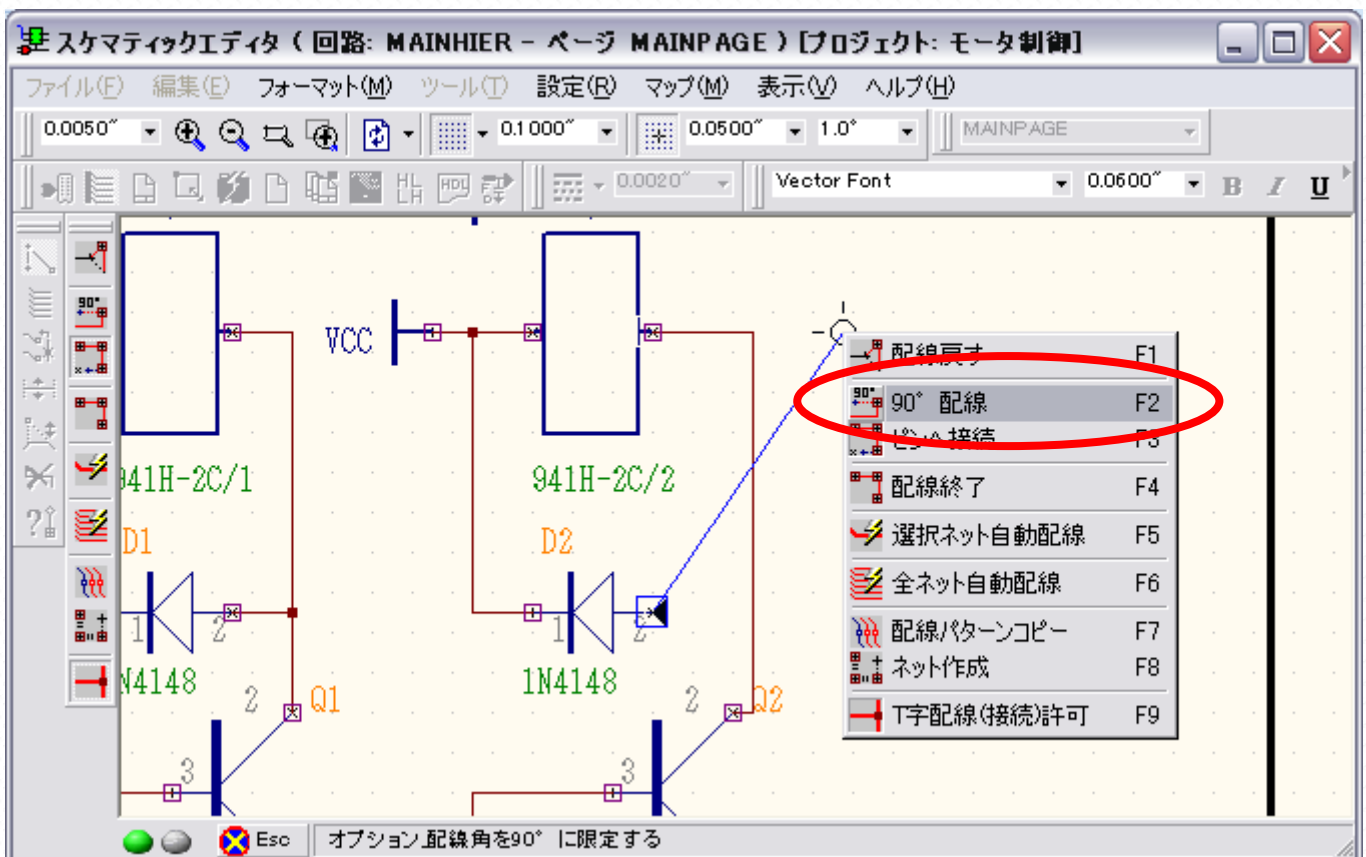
スケマティックエディタ ( 回路: MAINHIER - ページ MAINPAGE ) [プロジェクト: モータ制御]

ファイル(F) 編集(E) フォーマット(M) ツール(T) 設定(R) マップ(M) 表示(V) ヘルプ(H)

0.0050" 0.1000" 0.0500" 1.0" MAINPAGE

0.0020" Vector Font 0.0600" B I U

VCC

941H-2C/1

941H-2C/2

D1

D2

1 2

1 2

N4148

1N4148

2 Q1

2 Q2

3

3

| | |
|---|---|
| 配線戻す | F1 |
| 90° 配線 | F2 |
| ピンへ接続 | F3 |
| 配線終了 | F4 |
| 選択ネット自動配線 | F5 |
| 全ネット自動配線 | F6 |
| 配線パターンコピー | F7 |
| ネット作成 | F8 |
| T字配線(接続)許可 | F9 |

Esc オプション 配線角を90° に限定する